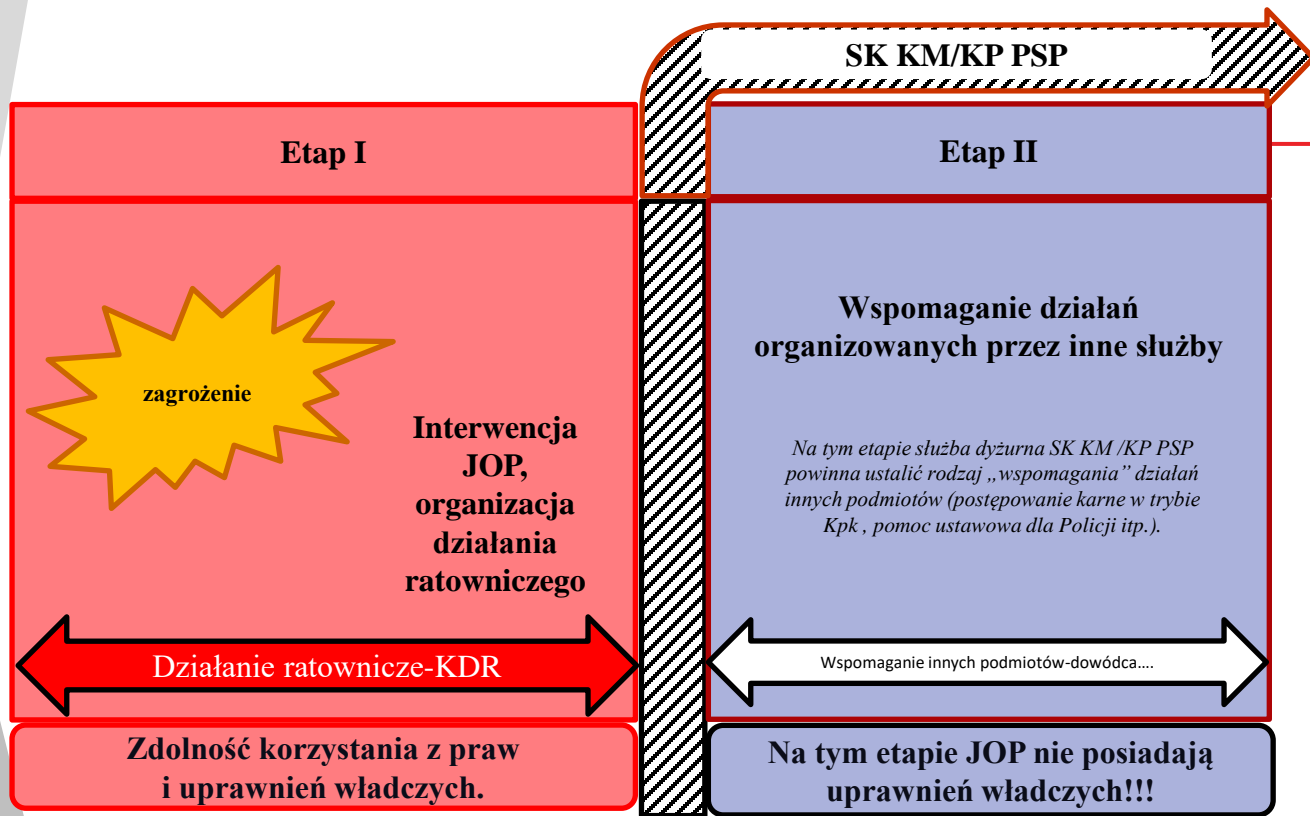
SK KM/KP PSP

Etap I

zagrożenie

Interwencja JOP, organizacja działania ratowniczego

Działanie ratownicze-KDR

Zdolność korzystania z praw i uprawnień władczych.

Etap II

Wspomaganie działań organizowanych przez inne służby

Na tym etapie służba dyżurna SK KM /KP PSP powinna ustalić rodzaj „wspomagania" działań innych podmiotów (postępowanie karne w trybie Kpk , pomoc ustawowa dla Policji itp.).

Wspomaganie innych podmiotów-dowódca….

Na tym etapie JOP nie posiadają uprawnień władczych!!!